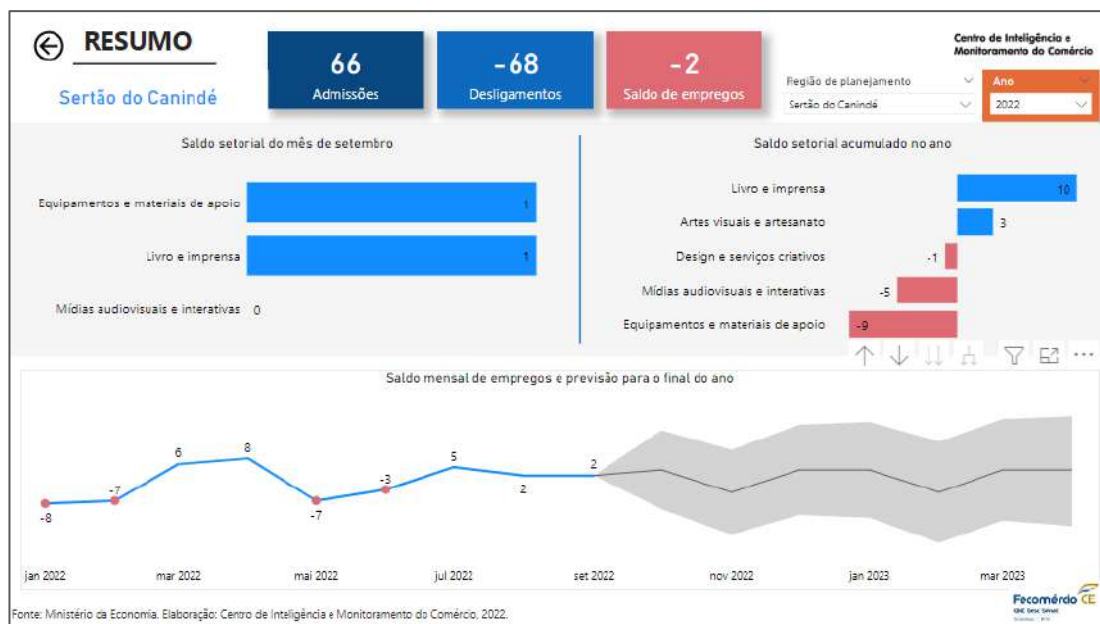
RESUMO

Sertão do Canindé

66
Admissões

-68
Desligamentos

-2
Saldo de empregos

Centro de Inteligência e Monitoramento do Comércio

Região de planejamento
Sertão do Canindé

Ano
2022

Saldo setorial do mês de setembro

Equipamentos e materiais de apoio 1
Livro e imprensa 1
Mídias audiovisuais e interativas 0

Saldo setorial acumulado no ano

Livro e imprensa 10
Artes visuais e artesanato 3
Design e serviços criativos -1
Mídias audiovisuais e interativas -5
Equipamentos e materiais de apoio -9

Saldo mensal de empregos e previsão para o final do ano

-8
-7
6
8
-7
-3
5
2
2

jan 2022
mar 2022
mai 2022
jul 2022
set 2022
nov 2022
jan 2023
mar 2023

Fonte: Ministério da Economia. Elaboração: Centro de Inteligência e Monitoramento do Comércio, 2022.

Fecomércio CE